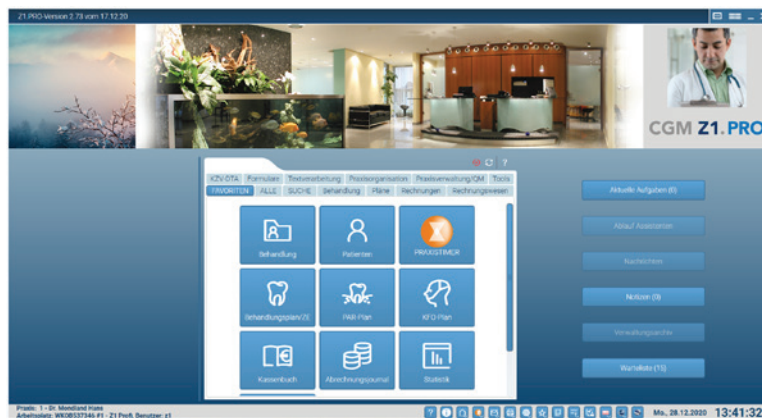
Z1.PRO-Version 2.73 vom 17.12.20

CGM Z1.PRO

KZV-DTA Formulare Textverarbeitung Praxisorganisation Praxisverwaltung/QM Tools
FAVORITEN ALLE SUCHE Behandlung Pläne Rechnungen Rechnungswesen

Behandlung
Patienten
PRAXISTIMER
Behandlungsplan/ZE
PAR-Plan
KFO-Plan
Kassenbuch
Abrechnungsjournal
Statistik

Aktuelle Aufgaben (0)
Ablauf Assistenten
Nachrichten
Notizen (0)
Verwaltungsarchiv
Warteliste (15)

Praxis: 1 - Dr. Mondland Hans
Arbeitsplatz: WK0B537346-01 - Z1 Profi, Benutzer: z1

Mo., 28.12.2020 13:41:32